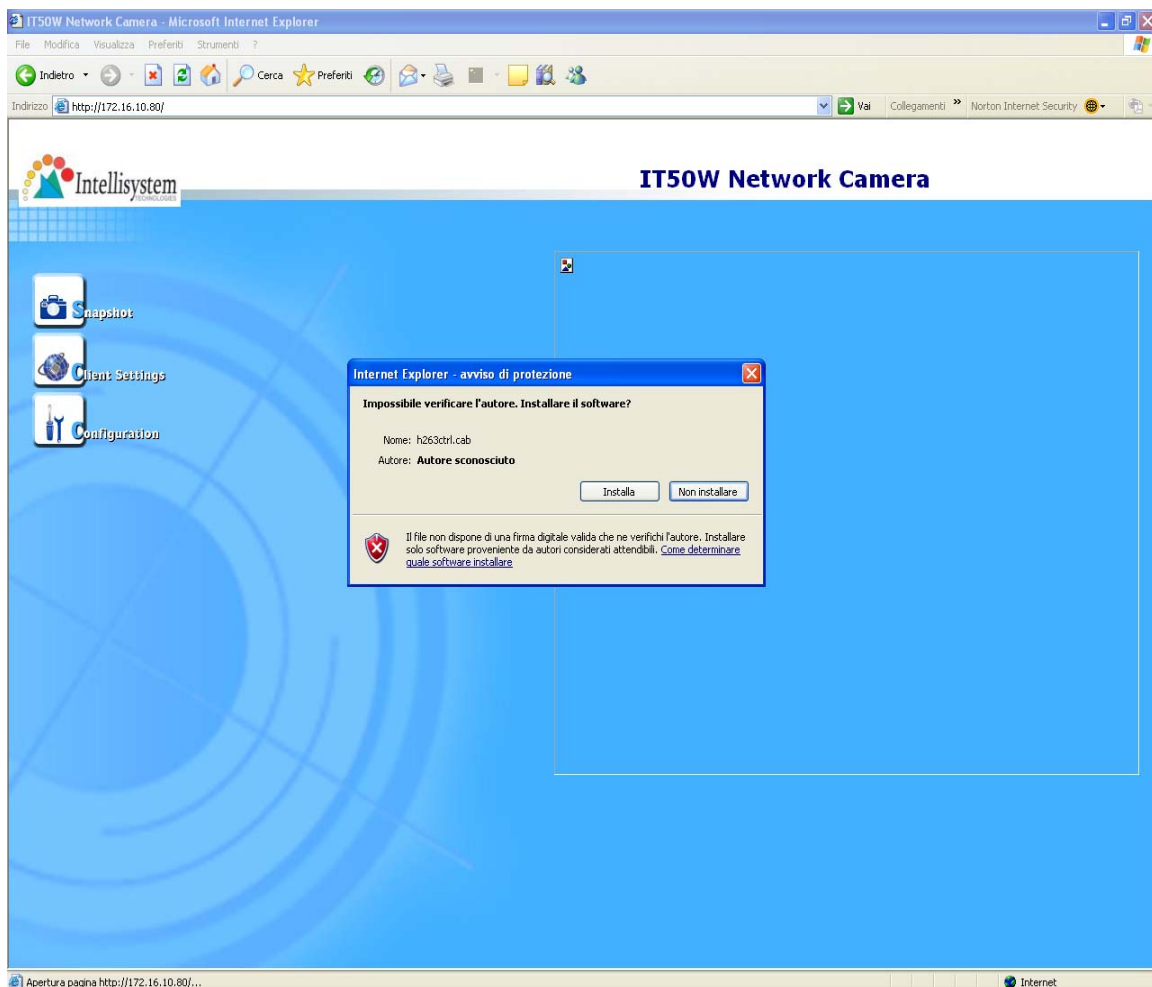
IT50W Network Camera - Microsoft Internet Explorer

File Modifica Visualizza Preferiti Strumenti ?

Indietro Cerca Preferiti

Indirizzo http://172.16.10.80/

Vai Collegamenti Norton Internet Security

Intellisystem TECHNOLOGIES

IT50W Network Camera

Snapshot

Client Settings

Configuration

Internet Explorer - avviso di protezione

Impossibile verificare l'autore. Installare il software?

Nome: h263ctrl.cab

Autore: Autore sconosciuto

Installa Non installare

Il file non dispone di una firma digitale valida che ne verifichi l'autore. Installare solo software proveniente da autori considerati attendibili. Come determinare quale software installare

Apertura pagina http://172.16.10.80/...

Internet